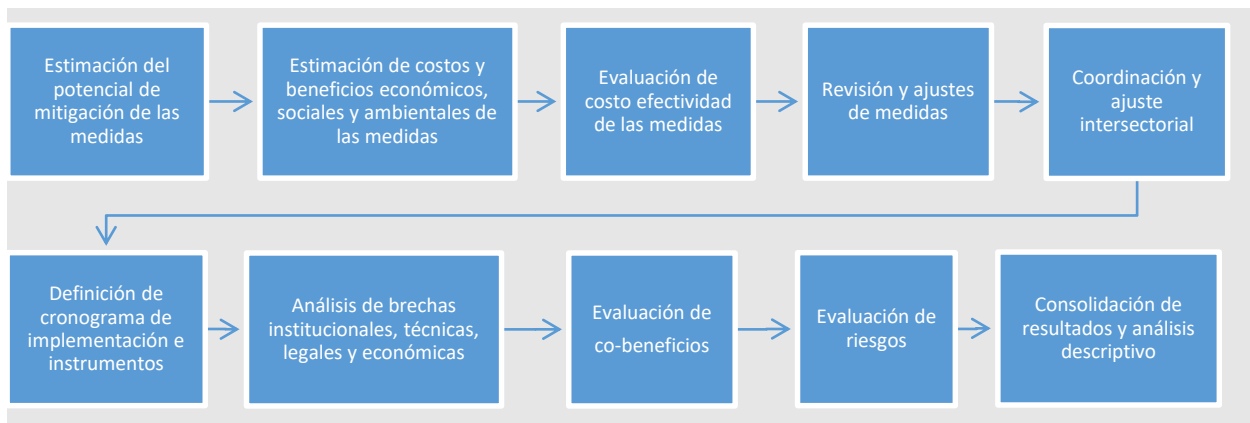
Estimación del potencial de mitigación de las medidas

Estimación de costos y beneficios económicos, sociales y ambientales de las medidas

Evaluación de costo efectividad de las medidas

Revisión y ajustes de medidas

Coordinación y ajuste intersectorial

Definición de cronograma de implementación e instrumentos

Análisis de brechas institucionales, técnicas, legales y económicas

Evaluación de co-beneficios

Evaluación de riesgos

Consolidación de resultados y análisis descriptivo